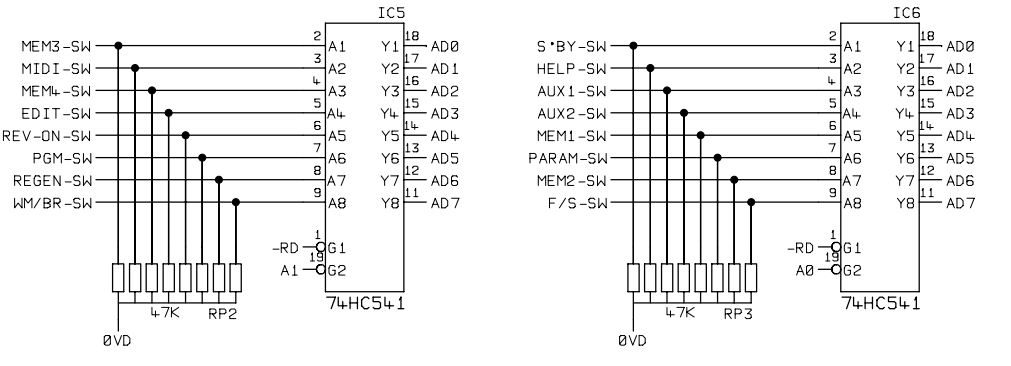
IC5

MEM3-SW
MIDI-SW
MEM4-SW
EDIT-SW
REV-ON-SW
PGM-SW
REGEN-SW
WM/BR-SW

2 A1
3 A2
4 A3
5 A4
6 A5
7 A6
8 A7
9 A8

Y1 18 AD0
Y2 17 AD1
Y3 16 AD2
Y4 15 AD3
Y5 14 AD4
Y6 13 AD5
Y7 12 AD6
Y8 11 AD7

-RD 1 G1
A1 19 G2

74HC541

47K RP2

0VD

IC6

S'BY-SW
HELP-SW
AUX1-SW
AUX2-SW
MEM1-SW
PARAM-SW
MEM2-SW
F/S-SW

2 A1
3 A2
4 A3
5 A4
6 A5
7 A6
8 A7
9 A8

Y1 18 AD0
Y2 17 AD1
Y3 16 AD2
Y4 15 AD3
Y5 14 AD4
Y6 13 AD5
Y7 12 AD6
Y8 11 AD7

-RD 1 G1
A0 19 G2

74HC541

47K RP3

0VD